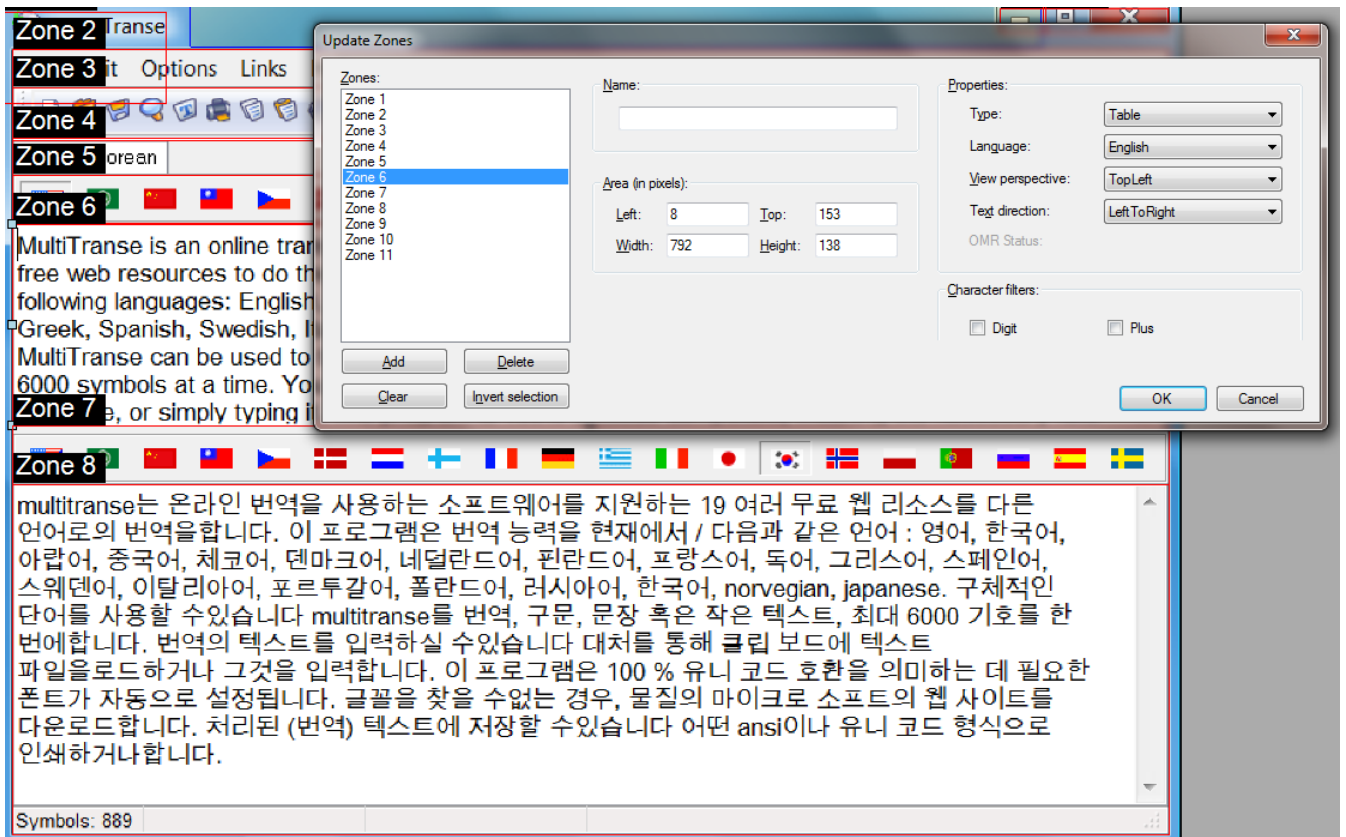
Zone 2 Transe
Zone 3 it Options Links
Zone 4
Zone 5 orean
Zone 6
MultiTranse is an online tran
free web resources to do th
following languages: English
Greek, Spanish, Swedish, It
MultiTranse can be used to
6000 symbols at a time. Yo
Zone 7 e, or simply typing i

Update Zones

Zones:
Zone 1
Zone 2
Zone 3
Zone 4
Zone 5
Zone 6
Zone 7
Zone 8
Zone 9
Zone 10
Zone 11

Add
Delete
Clear
Invert selection

Name:

Area (in pixels):
Left: 8
Top: 153
Width: 792
Height: 138

Properties:
Type: Table
Language: English
View perspective: TopLeft
Text direction: LeftToRight
OMR Status:

Character filters:
Digit
Plus

OK
Cancel

Zone 8
multitranse는 온라인 번역을 사용하는 소프트웨어를 지원하는 19 여러 무료 웹 리소스를 다른 언어로의 번역을합니다. 이 프로그램은 번역 능력을 현재에서 / 다음과 같은 언어 : 영어, 한국어, 아랍어, 중국어, 체코어, 덴마크어, 네덜란드어, 핀란드어, 프랑스어, 독어, 그리스어, 스페인어, 스웨덴어, 이탈리아어, 포르투갈어, 폴란드어, 러시아어, 한국어, norvegian, japanese. 구체적인 단어를 사용할 수있습니다 multitranse를 번역, 구문, 문장 혹은 작은 텍스트, 최대 6000 기호를 한 번에합니다. 번역의 텍스트를 입력하실 수있습니다 대처를 통해 클립 보드에 텍스트 파일을로드하거나 그것을 입력합니다. 이 프로그램은 100 % 유니 코드 호환을 의미하는 데 필요한 폰트가 자동으로 설정됩니다. 글꼴을 찾을 수없는 경우, 물질의 마이크로 소프트의 웹 사이트를 다운로드합니다. 처리된 (번역) 텍스트에 저장할 수있습니다 어떤 ansi이나 유니 코드 형식으로 인쇄하거나합니다.

Symbols: 889